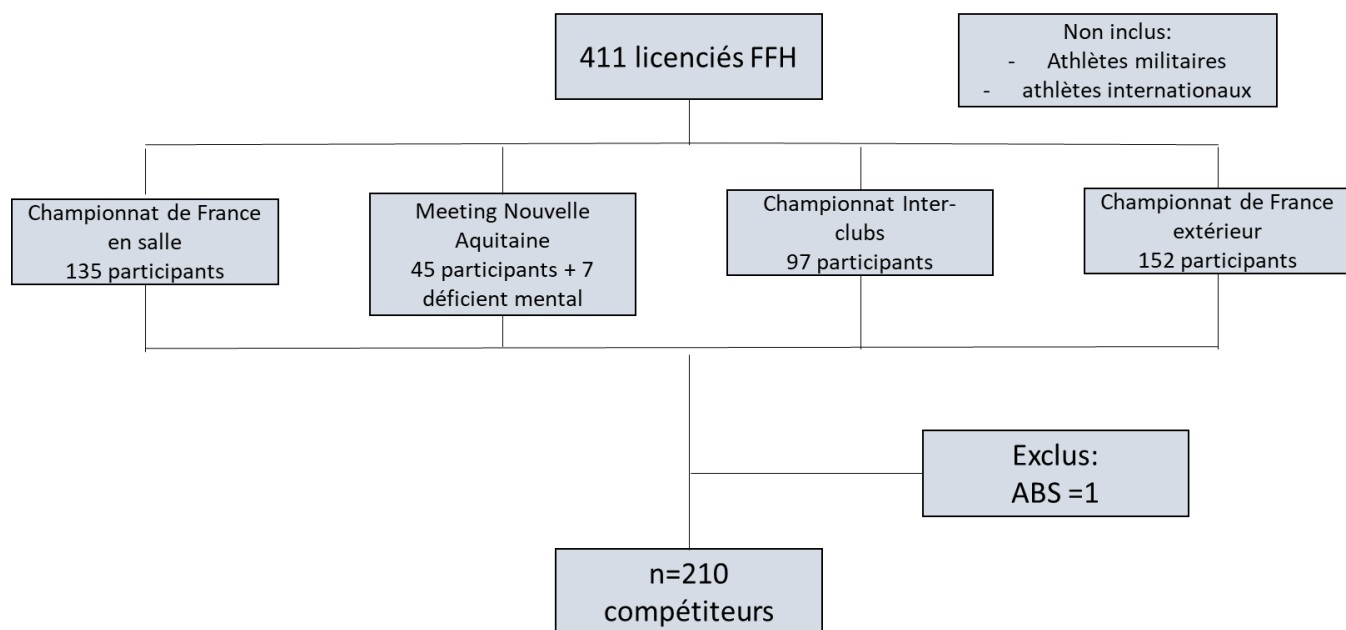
411 licenciés FFH

Non inclus:
- Athlètes militaires
- athlètes internationaux

Championnat de France en salle
135 participants

Meeting Nouvelle Aquitaine
45 participants + 7 déficient mental

Championnat Inter-clubs
97 participants

Championnat de France extérieur
152 participants

Exclus:
ABS =1

n=210
compétiteurs